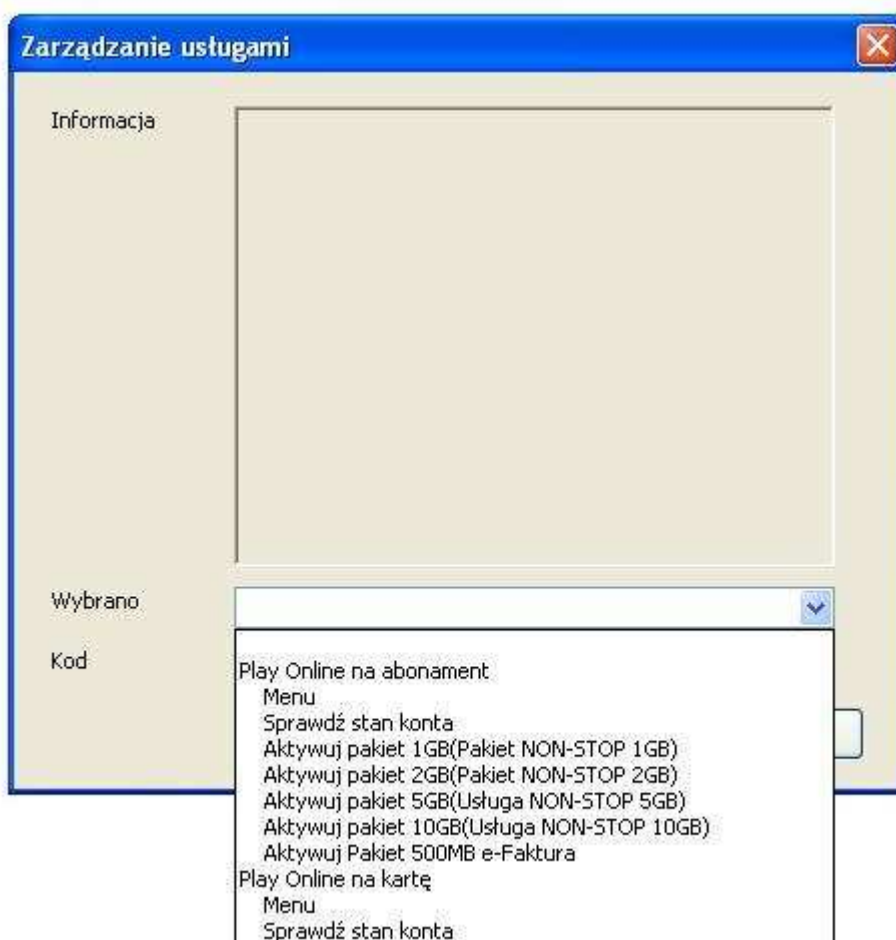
Zarządzanie usługami

Informacja

Wybrano

Kod

Play Online na abonament
Menu
Sprawdź stan konta
Aktywuj pakiet 1GB(Pakiet NON-STOP 1GB)
Aktywuj pakiet 2GB(Pakiet NON-STOP 2GB)
Aktywuj pakiet 5GB(Usługa NON-STOP 5GB)
Aktywuj pakiet 10GB(Usługa NON-STOP 10GB)
Aktywuj Pakiet 500MB e-Faktura
Play Online na kartę
Menu
Sprawdź stan konta